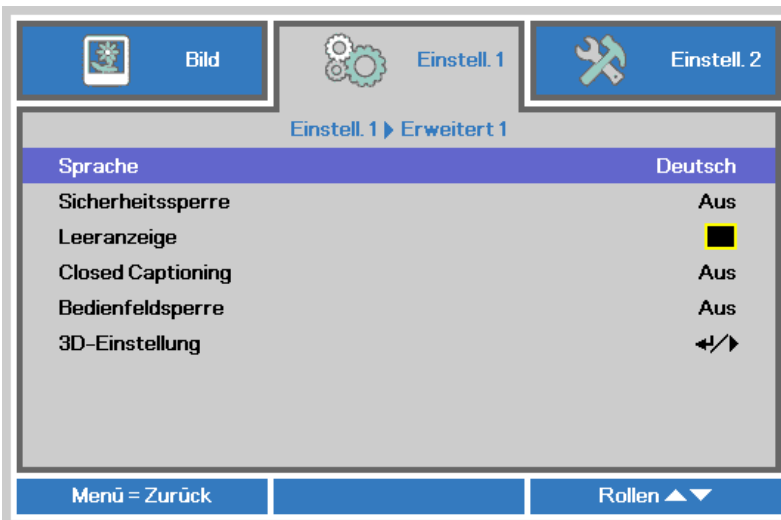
Bild

Einstell. 1

Einstell. 2

Einstell. 1 ▶ Erweitert 1

| | |
|---|---|
| Sprache | Deutsch |
| Sicherheitssperre | Aus |
| Leeranzeige | |
| Closed Captioning | Aus |
| Bedienfeldsperre | Aus |
| 3D-Einstellung | ↵/▶ |

Menü = Zurück

Rollen ▲▼